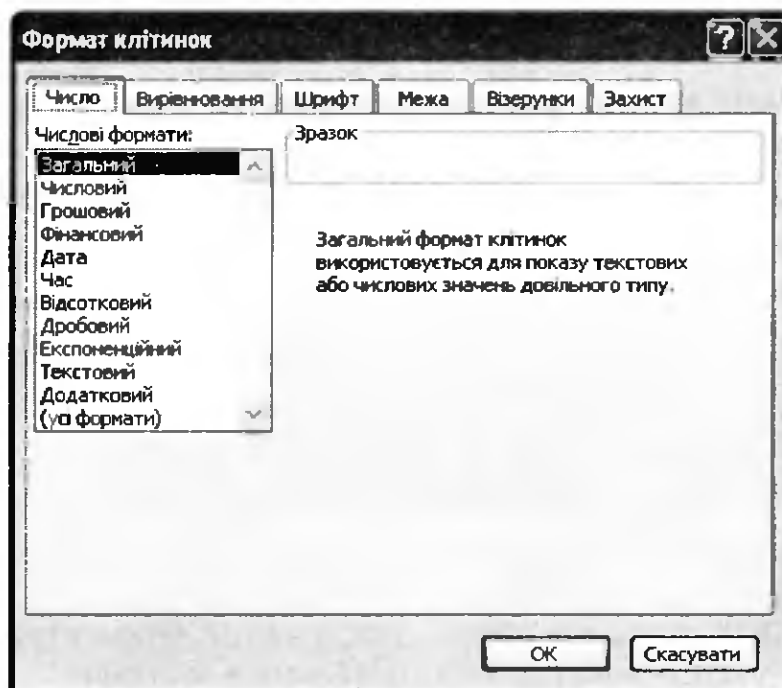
Формат клітинок

?

Число | Вирівнювання | Шрифт | Межа | Візерунки | Захист

Числові формати:
Загальний
Числовий
Грошовий
Фінансовий
Дата
Час
Відсотковий
Дробовий
Експоненційний
Текстовий
Додатковий
(усі формати)

Зразок

Загальний формат клітинок використовується для показу текстових або числових значень довільного типу.

OK

Скасувати